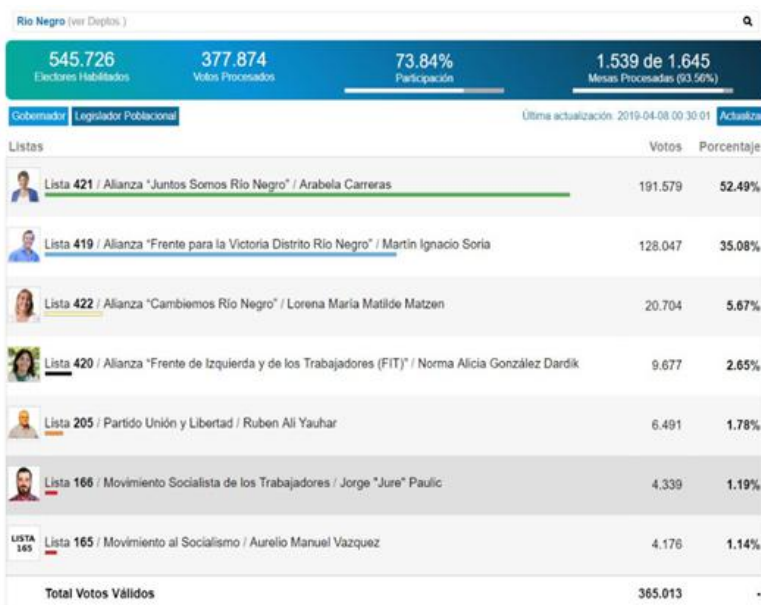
Río Negro (ver Deptos.)

545.726
Electores Habilitados

377.874
Votos Procesados

73.84%
Participación

1.539 de 1.645
Mesas Procesadas (93.56%)

Gobernador Legislador Poblacional

Última actualización: 2019-04-08 00:30:01 Actualiza

| Listas | Votos | Porcentaje |
|---|---|---|
| Lista 421 / Alianza "Juntos Somos Río Negro" / Arabela Carreras | 191.579 | 52.49% |
| Lista 419 / Alianza "Frente para la Victoria Distrito Río Negro" / Martín Ignacio Soria | 128.047 | 35.08% |
| Lista 422 / Alianza "Cambiemos Río Negro" / Lorena María Matilde Matzen | 20.704 | 5.67% |
| Lista 420 / Alianza "Frente de Izquierda y de los Trabajadores (FIT)" / Norma Alicia González Dardik | 9.677 | 2.65% |
| Lista 205 / Partido Unión y Libertad / Ruben Ali Yauhar | 6.491 | 1.78% |
| Lista 166 / Movimiento Socialista de los Trabajadores / Jorge "Jure" Paulic | 4.339 | 1.19% |
| LISTA 165 Lista 165 / Movimiento al Socialismo / Aurelio Manuel Vazquez | 4.176 | 1.14% |
| Total Votos Válidos | 365.013 | - |